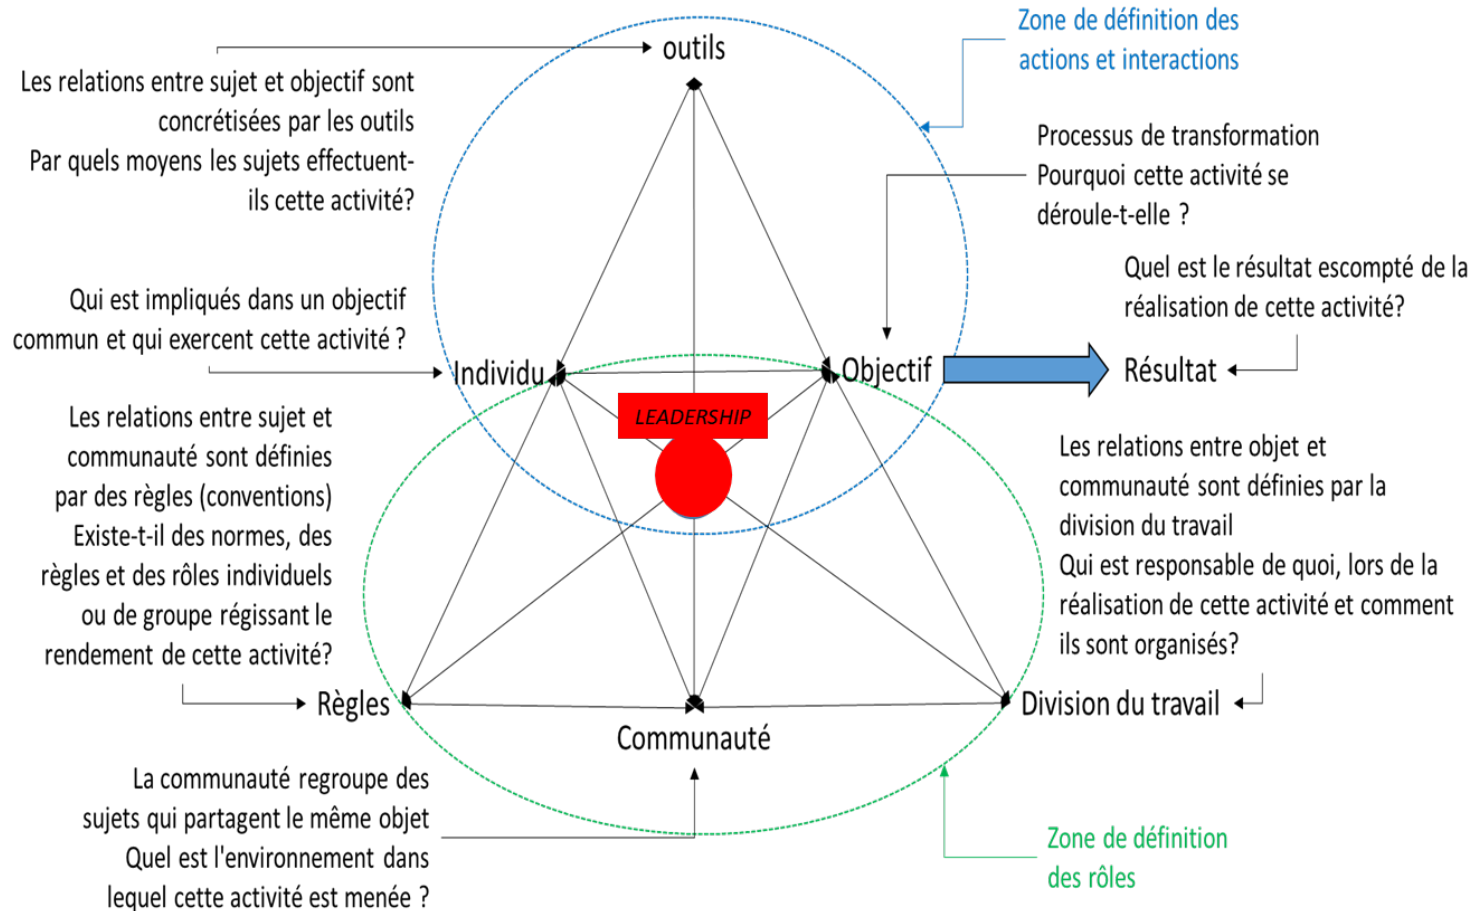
outils

Zone de définition des actions et interactions

Les relations entre sujet et objectif sont concrétisées par les outils
Par quels moyens les sujets effectuent-ils cette activité?

Processus de transformation
Pourquoi cette activité se déroule-t-elle ?

Quel est le résultat escompté de la réalisation de cette activité?

Qui est impliqués dans un objectif commun et qui exercent cette activité ?

Individu

Objectif

Résultat

LEADERSHIP

Les relations entre sujet et communauté sont définies par des règles (conventions)
Existe-t-il des normes, des règles et des rôles individuels ou de groupe régissant le rendement de cette activité?

Les relations entre objet et communauté sont définies par la division du travail
Qui est responsable de quoi, lors de la réalisation de cette activité et comment ils sont organisés?

Règles

Communauté

Division du travail

La communauté regroupe des sujets qui partagent le même objet
Quel est l'environnement dans lequel cette activité est menée ?

Zone de définition des rôles